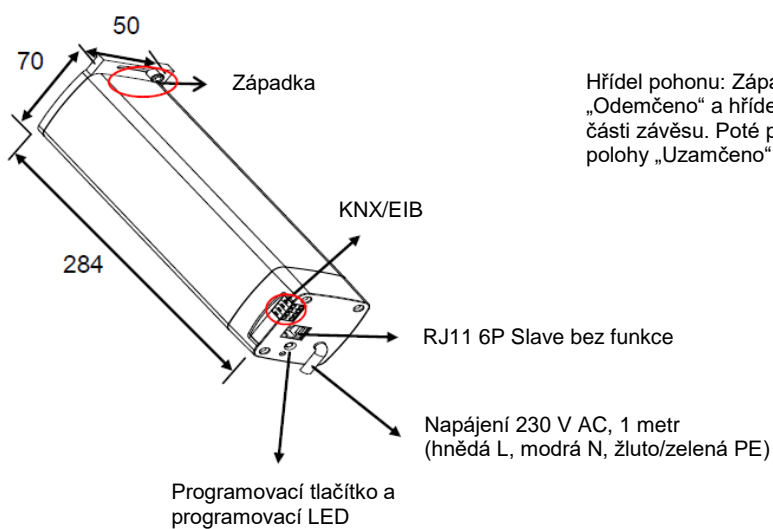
50

70

Západka

Hřídel pohonu: Zápa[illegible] „Odemčeno" a hříde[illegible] části závěsu. Poté p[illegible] polohy „Uzamčeno"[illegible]

KNX/EIB

284

RJ11 6P Slave bez funkce

Napájení 230 V AC, 1 metr (hnědá L, modrá N, žluto/zelená PE)

Programovací tlačítko a programovací LED